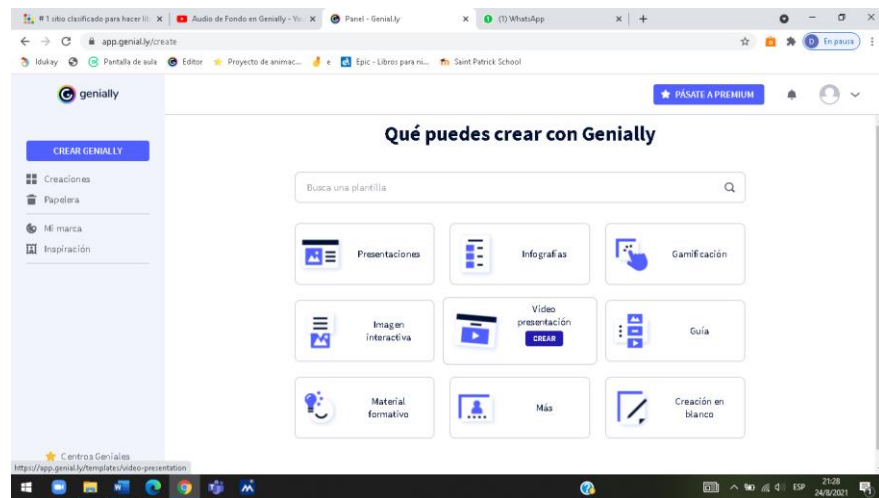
#1 sitio clasificado para hacer líb × | Audio de Fondo en Genially - Yo × | Panel - Genial.ly × | (1) WhatsApp × | +

app.genial.ly/create

En pausa

Idukay | Pantalla de aula | Editor | Proyecto de animac... | e | Epic - Libros para ni... | Saint Patrick School

genially

PÁSATE A PREMIUM

CREAR GENIALLY

Creaciones
Papelera
Mi marca
Inspiración

Qué puedes crear con Genially

Busca una plantilla

Presentaciones

Infografías

Gamificación

Imagen interactiva

Video presentación
CREAR

Guía

Material formativo

Más

Creación en blanco

Centros Geniales

https://app.genial.ly/templates/video-presentation

ESP 21:28 24/8/2021